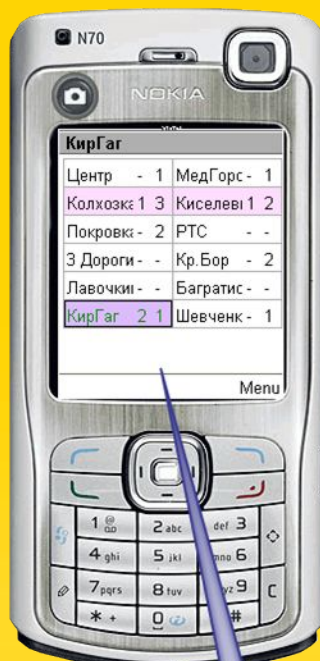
N70

NOKIA

КирГаг

| Центр - 1 | МедГорс - 1 |
|---|---|
| Колхозка 1 3 | Киселеві 1 2 |
| Покровка - 2 | РТС - - |
| 3 Дороги - - | Кр.Бор - 2 |
| Лавочки - - | Багратис - - |
| КирГаг 2 1 | Шевченк - 1 |

Menu

1 2 abc 3 def 4 ghi 5 jkl 6 mno 7 pqrs 8 tuv 9 wxyz * + 0 #

C